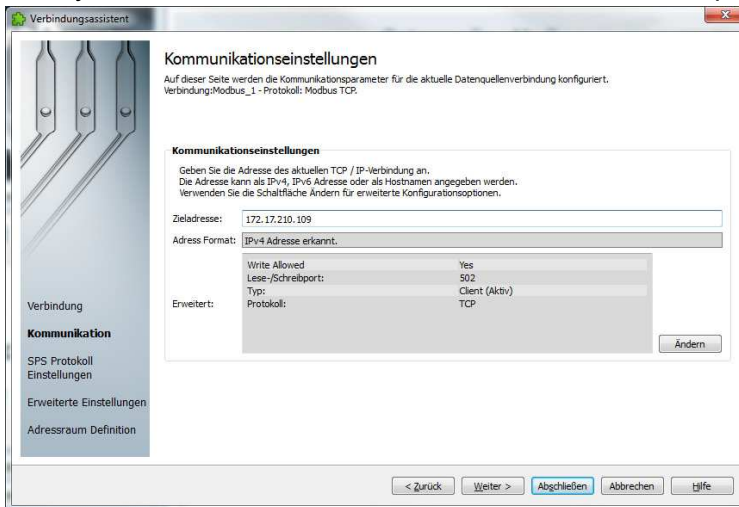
Verbindungsassistent

Kommunikationseinstellungen

Auf dieser Seite werden die Kommunikationsparameter für die aktuelle Datenquellenverbindung konfiguriert.
Verbindung:Modbus_1 - Protokoll: Modbus TCP.

Kommunikationseinstellungen

Geben Sie die Adresse des aktuellen TCP / IP-Verbindung an.
Die Adresse kann als IPv4, IPv6 Adresse oder als Hostnamen angegeben werden.
Verwenden Sie die Schaltfläche Ändern für erweiterte Konfigurationsoptionen.

Zieladresse: 172.17.210.109

Adress Format: IPv4 Adresse erkannt.

Erweitert:

| | |
|---|---|
| Write Allowed | Yes |
| Lese-/Schreibport: | 502 |
| Typ: | Client (Aktiv) |
| Protokoll: | TCP |

Ändern

Verbindung

Kommunikation

SPS Protokoll Einstellungen

Erweiterte Einstellungen

Adressraum Definition

< Zurück Weiter > Abschließen Abbrechen Hilfe